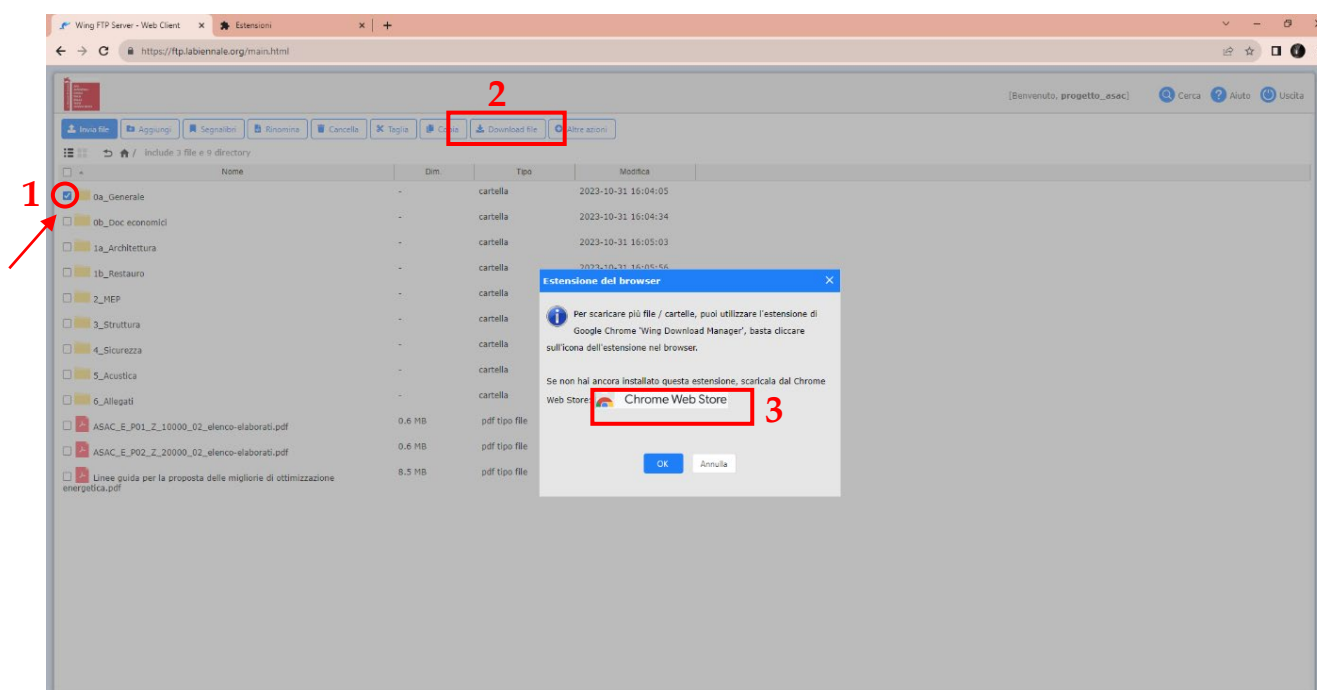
Wing FTP Server - Web Client ×
Estensioni ×
+

https://ftp.labiennale.org/main.html

2

[Benvenuto, progetto_asac]
Cerca
Aiuto
Uscita

Invia file
Aggiungi
Segnalibri
Rinomina
Cancella
Taglia
Copia
Download file
Altre azioni

include 3 file e 9 directory

| Nome | Dim | Tipo | Modifica |
|---|---|---|---|
| 0a_Generale | - | cartella | 2023-10-31 16:04:05 |
| 0b_Doc economici | - | cartella | 2023-10-31 16:04:34 |
| 1a_Architettura | - | cartella | 2023-10-31 16:05:03 |
| 1b_Restauro | - | cartella | 2023-10-31 16:05:56 |
| 2_MEP | - | cartella | |
| 3_Struttura | - | cartella | |
| 4_Sicurezza | - | cartella | |
| 5_Acustica | - | cartella | |
| 6_Allegati | - | cartella | |
| ASAC_E_P01_Z_10000_02_elenco-elaborati.pdf | 0.6 MB | pdf tipo file | |
| ASAC_E_P02_Z_20000_02_elenco-elaborati.pdf | 0.6 MB | pdf tipo file | |
| Linee guida per la proposta delle migliorie di ottimizzazione energetica.pdf | 8.5 MB | pdf tipo file | |

1

Estensione del browser ×

Per scaricare più file / cartelle, puoi utilizzare l'estensione di Google Chrome 'Wing Download Manager', basta cliccare sull'icona dell'estensione nel browser.

Se non hai ancora installato questa estensione, scaricala dal Chrome Web Store: Chrome Web Store

3

OK
Annulla